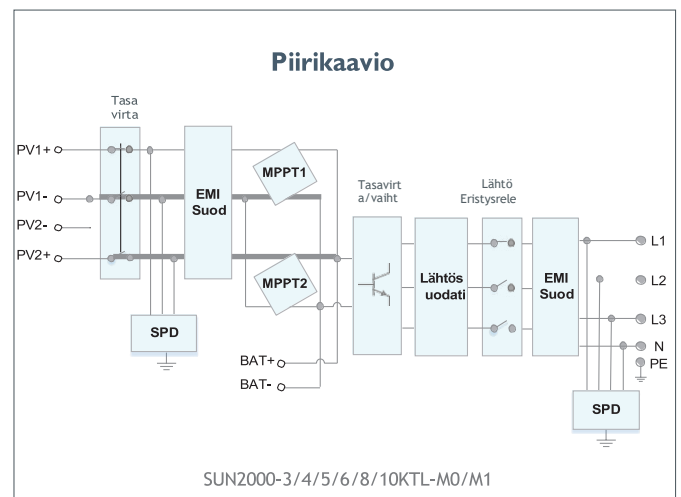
Piirikaavio

Tasa virta

PV1+

PV1-

PV2-

PV2+

EMI Suod

MPPT1

MPPT2

SPD

BAT+

BAT-

Tasavirt a/vaiht

Lähtös uodati

Lähtö Eristysrele

EMI Suod

L1

L2

L3

N

PE

SPD

SUN2000-3/4/5/6/8/10KTL-M0/M1